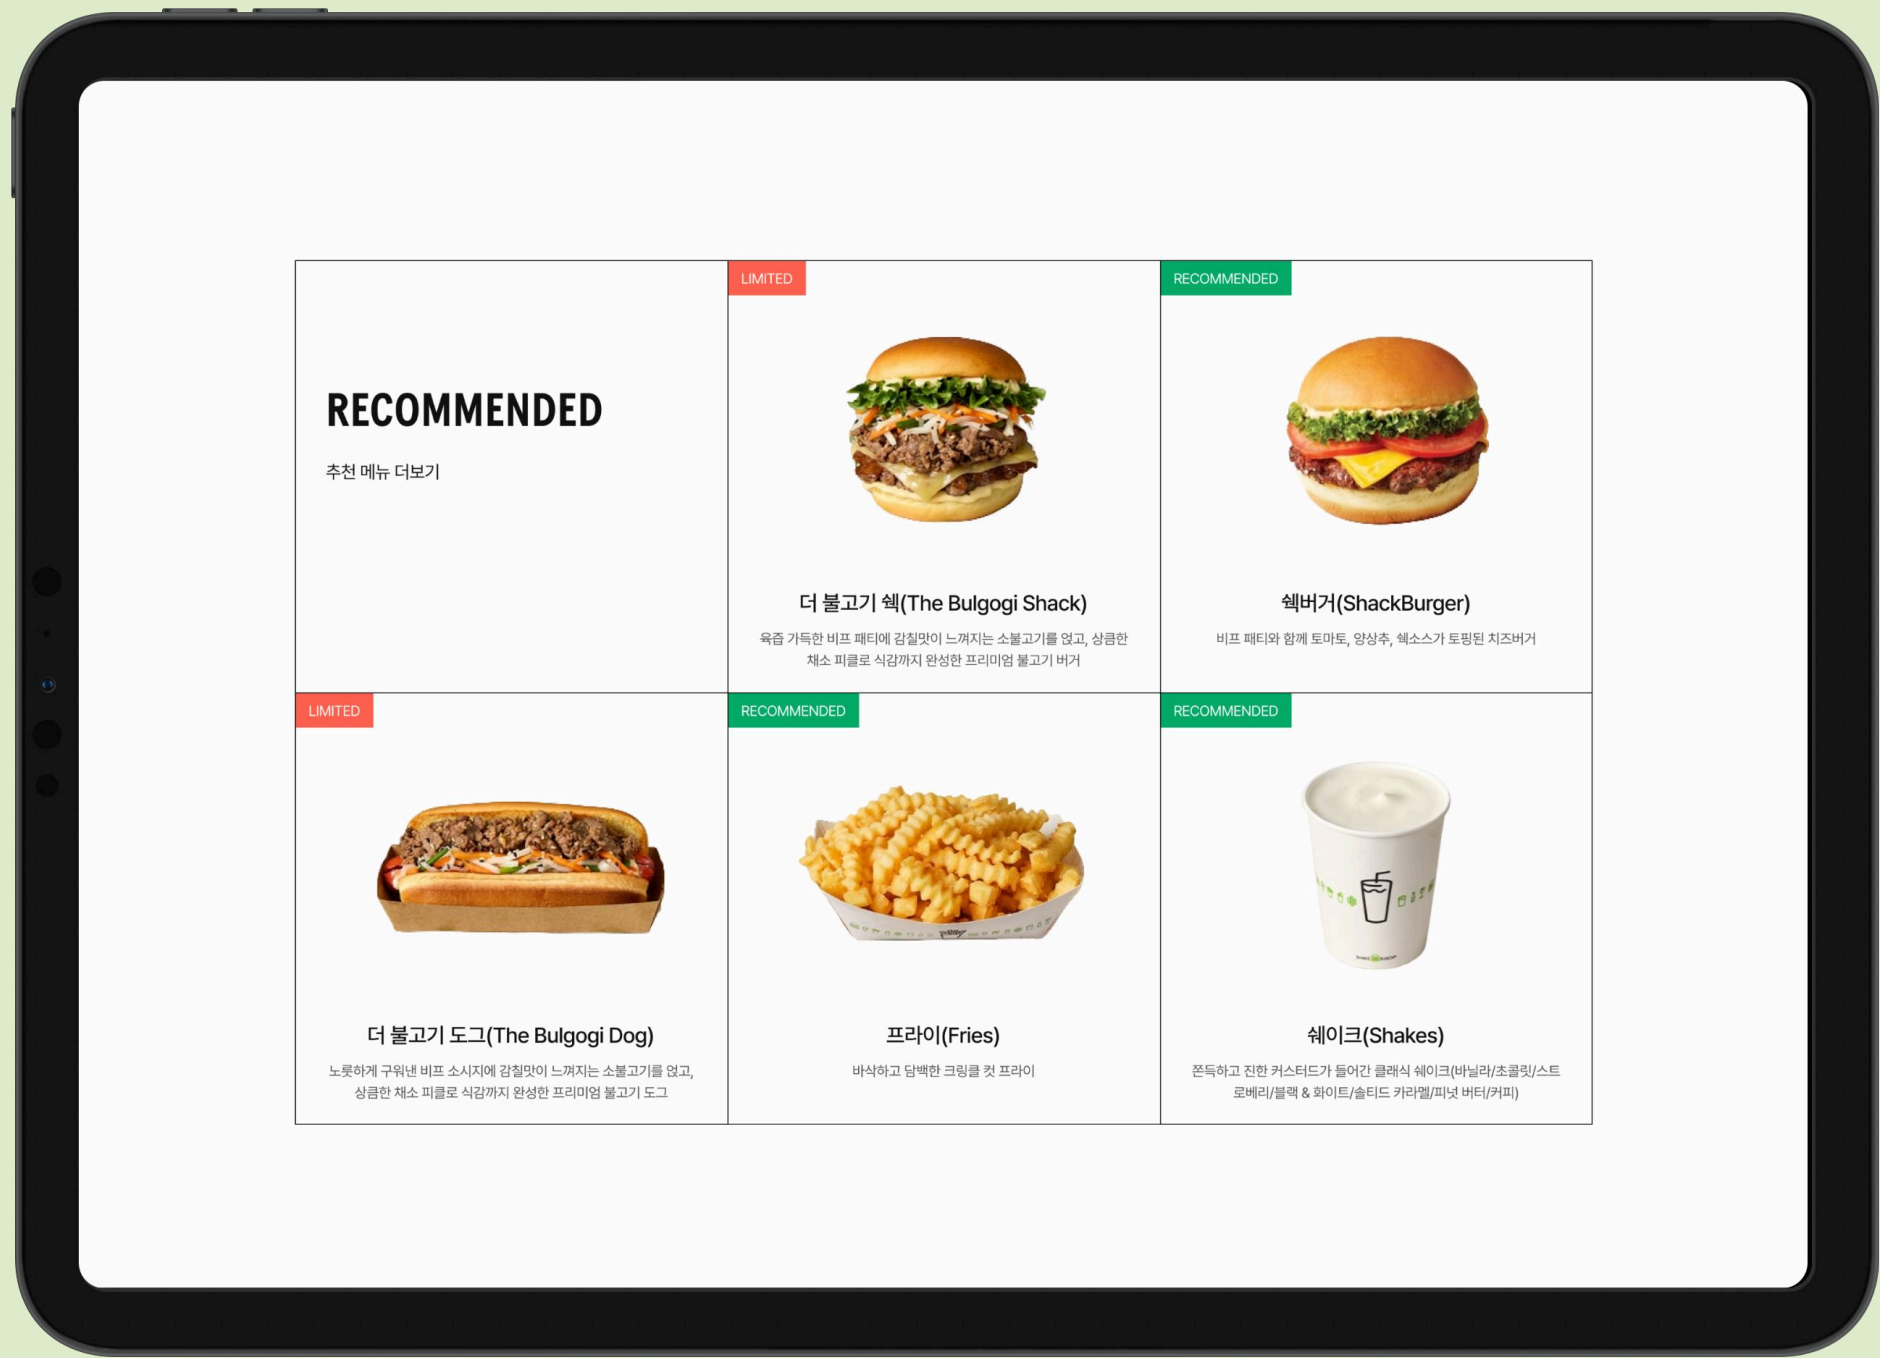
RECOMMENDED

추천 메뉴 더보기

LIMITED

더 불고기 쉑(The Bulgogi Shack)

육즙 가득한 비프 패티에 감칠맛이 느껴지는 소불고기를 얹고, 상큼한 채소 피클로 식감까지 완성한 프리미엄 불고기 버거

RECOMMENDED

쉑버거(ShackBurger)

비프 패티와 함께 토마토, 양상추, 쉑소스가 토핑된 치즈버거

LIMITED

더 불고기 도그(The Bulgogi Dog)

노릇하게 구워낸 비프 소시지에 감칠맛이 느껴지는 소불고기를 얹고, 상큼한 채소 피클로 식감까지 완성한 프리미엄 불고기 도그

RECOMMENDED

프라이(Fries)

바삭하고 담백한 크링클 컷 프라이

RECOMMENDED

쉐이크(Shakes)

쫀득하고 진한 커스터드가 들어간 클래식 쉐이크(바닐라/초콜릿/스트로베리/블랙 & 화이트/솔티드 카라멜/피넛 버터/커피)